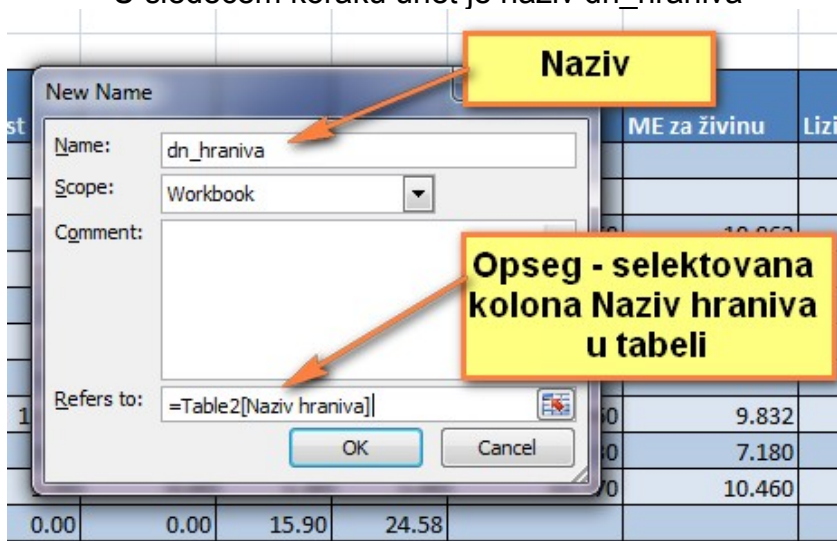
U sledećem koraku unet je naziv dn_hraniva

New Name

Name: dn_hraniva

Scope: Workbook

Comment:

Refers to: =Table2[Naziv hraniva]

OK

Cancel

Naziv

Opseg - selektovana kolona Naziv hraniva u tabeli

st

ME za živinu

Lizi

10.862

1

9.832

7.180

10.460

0.00

0.00

15.90

24.58